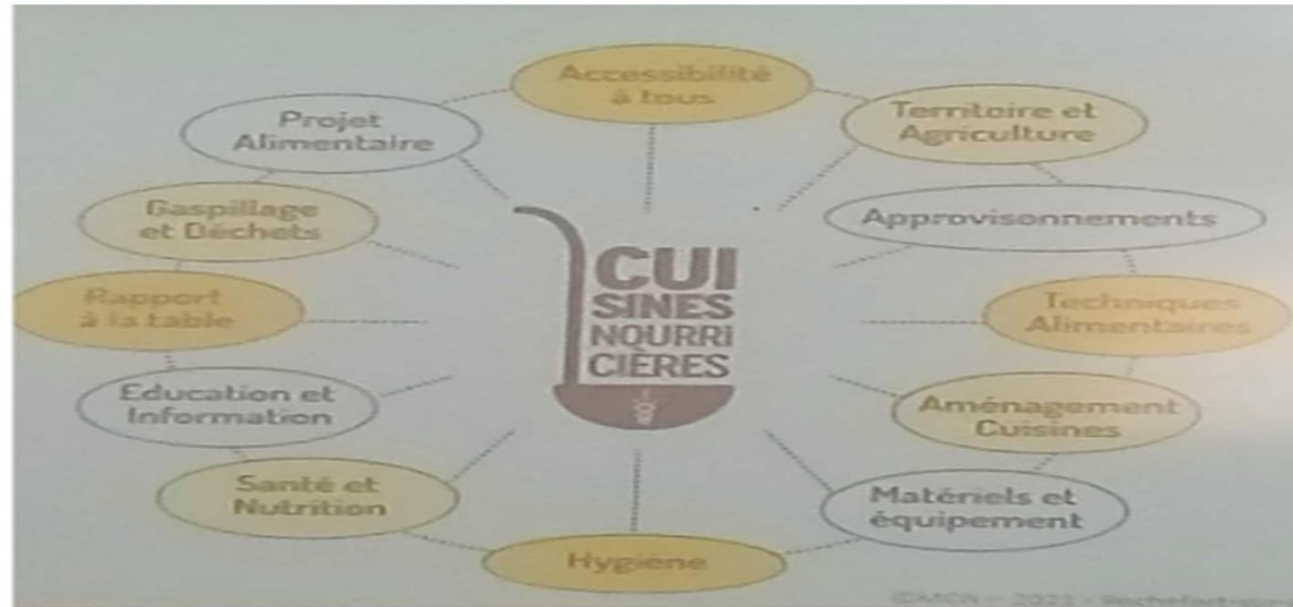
CUI SINES NOURRI CIÈRES

Accessibilité à tous

Territoire et Agriculture

Approvisonnements

Techniques Alimentaires

Aménagement Cuisines

Matériels et équipement

Hygiène

Santé et Nutrition

Education et Information

Rapport à la table

Gaspillage et Déchets

Projet Alimentaire

©MCN – 2021 / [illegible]